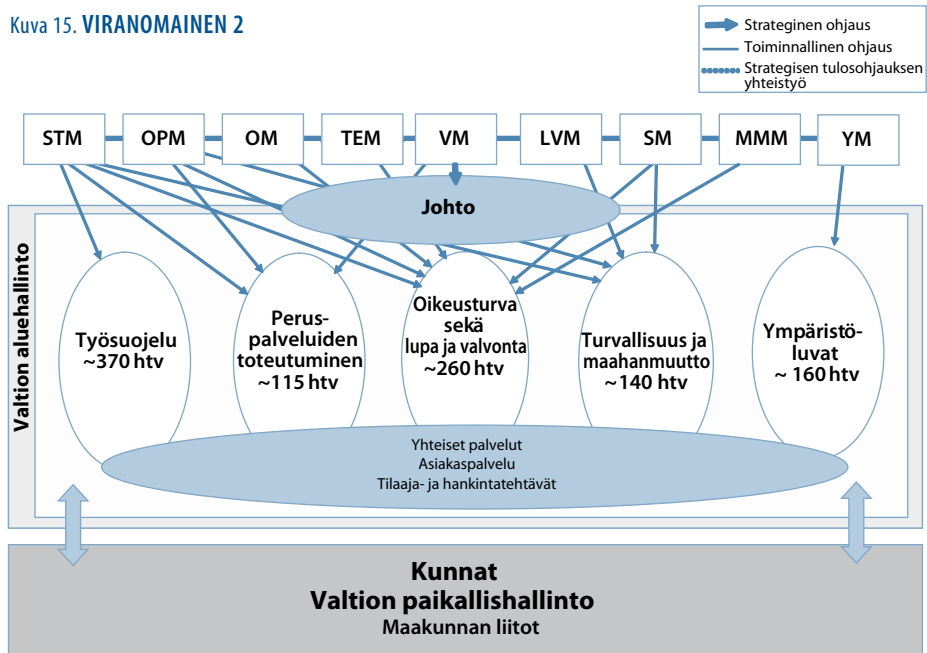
Kuva 15. VIRANOMAINEN 2

Strateginen ohjaus
Toiminnallinen ohjaus
Strategisen tulosohjauksen yhteistyö

STM
OPM
OM
TEM
VM
LVM
SM
MMM
YM

Johto

Valtion aluehallinto

Työsuojelu ~370 htv

Peruspalveluiden toteutuminen ~115 htv

Oikeusturva sekä lupa ja valvonta ~260 htv

Turvallisuus ja maahanmuutto ~140 htv

Ympäristöluvat ~ 160 htv

Yhteiset palvelut
Asiakaspalvelu
Tilaaja- ja hankintatehtävät

Kunnat
Valtion paikallishallinto
Maakunnan liitot